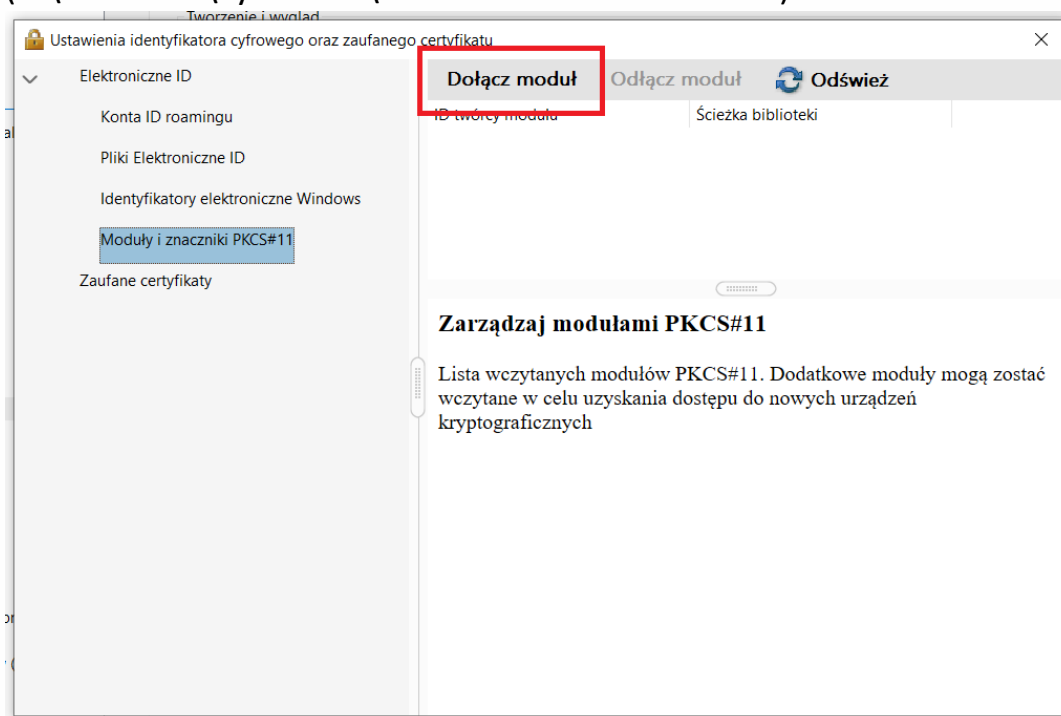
Tworzenie i wygląd

Ustawienia identyfikatora cyfrowego oraz zaufanego certyfikatu

Elektroniczne ID

Konta ID roamingu

Pliki Elektroniczne ID

Identyfikatory elektroniczne Windows

Moduły i znaczniki PKCS#11

Zaufane certyfikaty

Dołącz moduł
Odłącz moduł
Odśwież

ID twórcy modułu
Ścieżka biblioteki

Zarządzaj modułami PKCS#11

Lista wczytanych modułów PKCS#11. Dodatkowe moduły mogą zostać wczytane w celu uzyskania dostępu do nowych urządzeń kryptograficznych